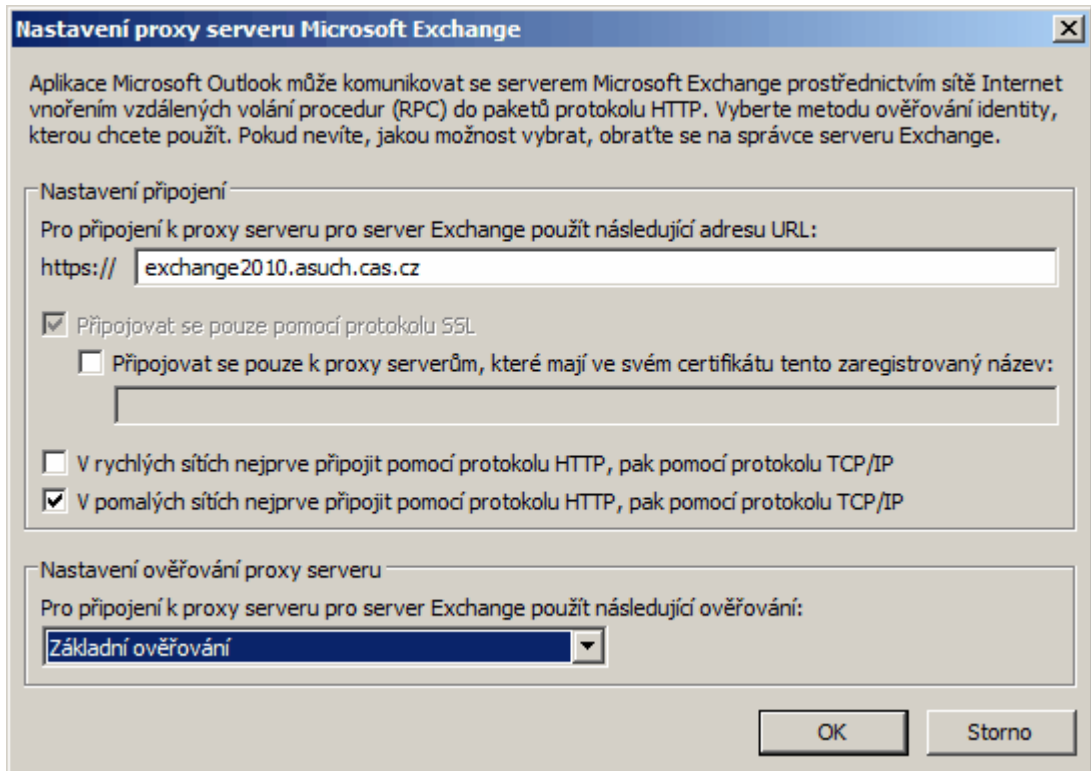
Nastavení proxy serveru Microsoft Exchange

Aplikace Microsoft Outlook může komunikovat se serverem Microsoft Exchange prostřednictvím sítě Internet vnořením vzdálených volání procedur (RPC) do paketů protokolu HTTP. Vyberte metodu ověřování identity, kterou chcete použít. Pokud nevíte, jakou možnost vybrat, obraťte se na správce serveru Exchange.

Nastavení připojení

Pro připojení k proxy serveru pro server Exchange použít následující adresu URL:

https:// exchange2010.asuch.cas.cz

Připojovat se pouze pomocí protokolu SSL

Připojovat se pouze k proxy serverům, které mají ve svém certifikátu tento zaregistrovaný název:

V rychlých sítích nejprve připojit pomocí protokolu HTTP, pak pomocí protokolu TCP/IP

V pomalých sítích nejprve připojit pomocí protokolu HTTP, pak pomocí protokolu TCP/IP

Nastavení ověřování proxy serveru

Pro připojení k proxy serveru pro server Exchange použít následující ověřování:

Základní ověřování

OK

Storno